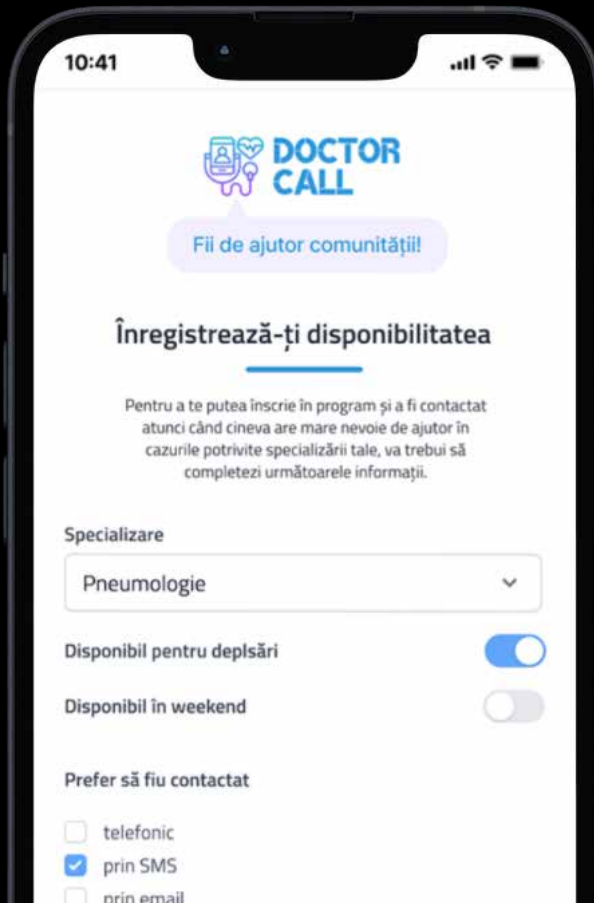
10:41

DOCTOR CALL

Fii de ajutor comunității!

Înregistrează-ți disponibilitatea

Pentru a te putea înscrie în program și a fi contactat atunci când cineva are mare nevoie de ajutor în cazurile potrivite specializării tale, va trebui să completezi următoarele informații.

Specializare

Pneumologie

Disponibil pentru deplsări

Disponibil în weekend

Prefer să fiu contactat

telefonic

prin SMS

prin email